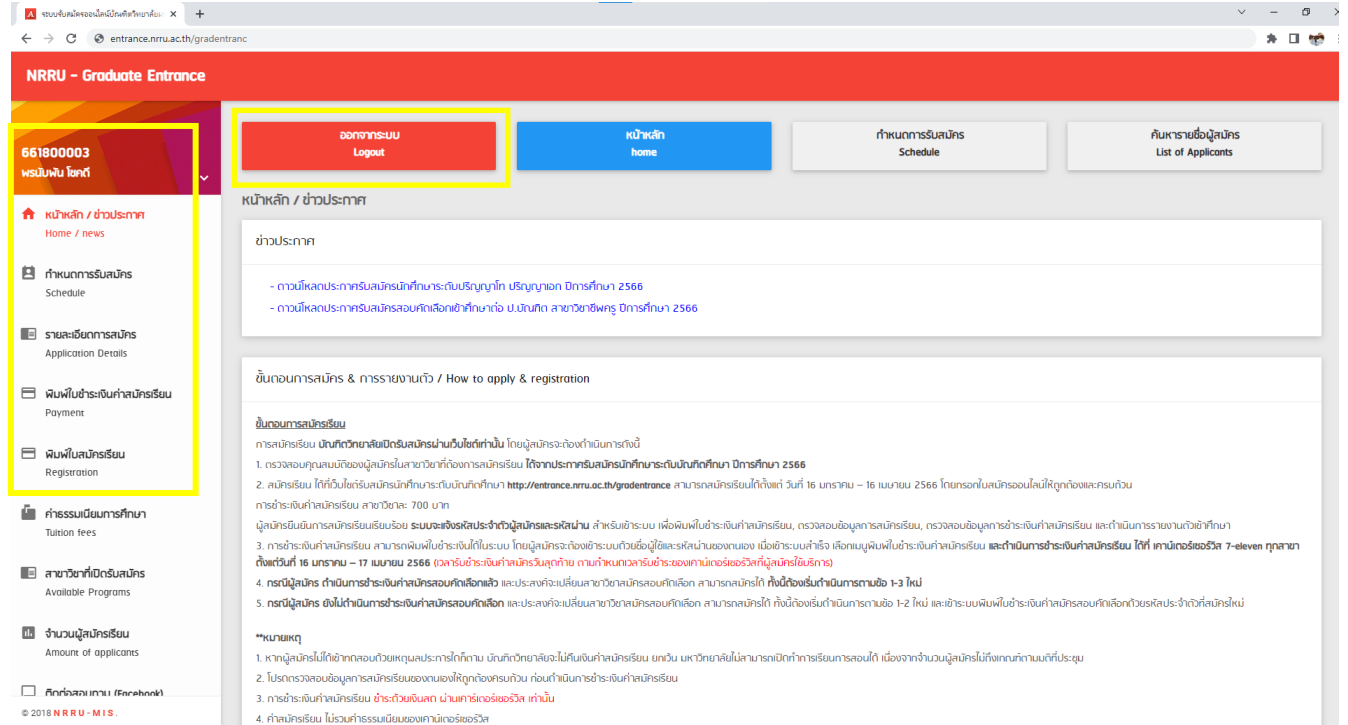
ระบบรับสมัครออนไลน์บัณฑิตวิทยาลัยฯ ×
entrance.nrru.ac.th/gradentranc

NRRU - Graduate Entrance

661800003
พรนับพัน โชคดี

หน้าหลัก / ข่าวประกาศ
Home / news

กำหนดการรับสมัคร
Schedule

รายละเอียดการสมัคร
Application Details

พิมพ์ใบชำระเงินค่าสมัครเรียน
Payment

พิมพ์ใบสมัครเรียน
Registration

ค่าธรรมเนียมการศึกษา
Tuition fees

สาขาวิชาที่เปิดรับสมัคร
Available Programs

จำนวนผู้สมัครเรียน
Amount of applicants

ติดต่อสอบถาม (Facebook)

© 2018 NRRU-MIS.

ออกจากระบบ
Logout

หน้าหลัก
home

กำหนดการรับสมัคร
Schedule

ค้นหารายชื่อผู้สมัคร
List of Applicants

หน้าหลัก / ข่าวประกาศ

ข่าวประกาศ

- ดาวน์โหลดประกาศรับสมัครนักศึกษาระดับปริญญาโท ปริญญาเอก ปีการศึกษา 2566
- ดาวน์โหลดประกาศรับสมัครสอบคัดเลือกเข้าศึกษาต่อ ป.บัณฑิต สาขาวิชาชีพครู ปีการศึกษา 2566

ขั้นตอนการสมัคร & การรายงานตัว / How to apply & registration

ขั้นตอนการสมัครเรียน
การสมัครเรียน บัณฑิตวิทยาลัยเปิดรับสมัครผ่านเว็บไซต์เท่านั้น โดยผู้สมัครจะต้องดำเนินการดังนี้
1. ตรวจสอบคุณสมบัติของผู้สมัครในสาขาวิชาที่ต้องการสมัครเรียน ได้จากประกาศรับสมัครนักศึกษาระดับบัณฑิตศึกษา ปีการศึกษา 2566
2. สมัครเรียน ได้ที่เว็บไซต์รับสมัครนักศึกษาระดับบัณฑิตศึกษา http://entrance.nrru.ac.th/gradentrance สามารถสมัครเรียนได้ตั้งแต่ วันที่ 16 มกราคม – 16 เมษายน 2566 โดยกรอกใบสมัครออนไลน์ให้ถูกต้องและครบถ้วน
การชำระเงินค่าสมัครเรียน สาขาวิชาละ 700 บาท
ผู้สมัครยืนยันการสมัครเรียนเรียบร้อย ระบบจะแจ้งรหัสประจำตัวผู้สมัครและรหัสผ่าน สำหรับเข้าระบบ เพื่อพิมพ์ใบชำระเงินค่าสมัครเรียน, ตรวจสอบข้อมูลการสมัครเรียน, ตรวจสอบข้อมูลการชำระเงินค่าสมัครเรียน และดำเนินการรายงานตัวเข้าศึกษา
3. การชำระเงินค่าสมัครเรียน สามารถพิมพ์ใบชำระเงินได้ในระบบ โดยผู้สมัครจะต้องเข้าระบบด้วยชื่อผู้ใช้และรหัสผ่านของตนเอง เมื่อเข้าระบบสำเร็จ เลือกเมนูพิมพ์ใบชำระเงินค่าสมัครเรียน และดำเนินการชำระเงินค่าสมัครเรียน ได้ที่ เคาน์เตอร์เซอร์วิส 7-eleven ทุกสาขา ตั้งแต่วันที่ 16 มกราคม – 17 เมษายน 2566 (เวลารับชำระเงินค่าสมัครวันสุดท้าย ตามกำหนดเวลารับชำระของเคาน์เตอร์เซอร์วิสที่ผู้สมัครใช้บริการ)
4. กรณีผู้สมัคร ดำเนินการชำระเงินค่าสมัครสอบคัดเลือกแล้ว และประสงค์จะเปลี่ยนสาขาวิชาสมัครสอบคัดเลือก สามารถสมัครได้ ทั้งนี้ต้องเริ่มดำเนินการตามข้อ 1-3 ใหม่
5. กรณีผู้สมัคร ยังไม่ดำเนินการชำระเงินค่าสมัครสอบคัดเลือก และประสงค์จะเปลี่ยนสาขาวิชาสมัครสอบคัดเลือก สามารถสมัครได้ ทั้งนี้ต้องเริ่มดำเนินการตามข้อ 1-2 ใหม่ และเข้าระบบพิมพ์ใบชำระเงินค่าสมัครสอบคัดเลือกด้วยรหัสประจำตัวที่สมัครใหม่

**หมายเหตุ
1. หากผู้สมัครไม่ได้เข้าทดสอบด้วยเหตุผลประการใดก็ตาม บัณฑิตวิทยาลัยจะไม่คืนเงินค่าสมัครเรียน ยกเว้น มหาวิทยาลัยไม่สามารถเปิดทำการเรียนการสอนได้ เนื่องจากจำนวนผู้สมัครไม่ถึงเกณฑ์ตามมติที่ประชุม
2. โปรดตรวจสอบข้อมูลการสมัครเรียนของตนเองให้ถูกต้องครบถ้วน ก่อนดำเนินการชำระเงินค่าสมัครเรียน
3. การชำระเงินค่าสมัครเรียน ชำระด้วยเงินสด ผ่านเคาน์เตอร์เซอร์วิส เท่านั้น
4. ค่าสมัครเรียน ไม่รวมค่าธรรมเนียมของเคาน์เตอร์เซอร์วิส